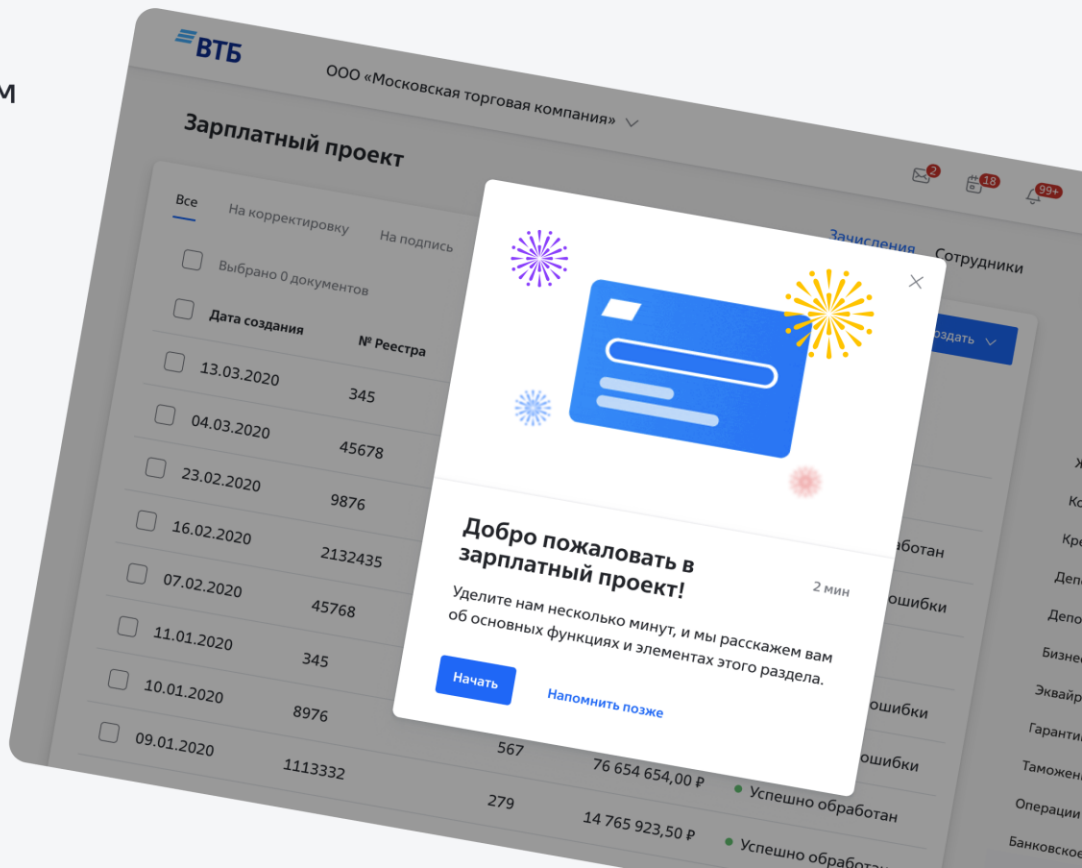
м

ВТБ

ООО «Московская торговая компания»

Зарплатный проект

2 18 99+

Все На корректировку На подпись

Зачисления Сотрудники

Выбрано 0 документов

Создать

| Дата создания | № Реестра |
|---|---|
| 13.03.2020 | 345 |
| 04.03.2020 | 45678 |
| 23.02.2020 | 9876 |
| 16.02.2020 | 2132435 |
| 07.02.2020 | 45768 |
| 11.01.2020 | 345 |
| 10.01.2020 | 8976 |
| 09.01.2020 | 1113332 |

брботан
ошибки
ошибки
ошибки
567 76 654 654,00 ₽
Успешно обработан
279 14 765 923,50 ₽
Успешно обработан

Ж
Ко
Кре
Деп
Депо
Бизне
Эквайр
Гаранти
Таможен
Операции
Банковск

Добро пожаловать в зарплатный проект!

2 мин

Уделите нам несколько минут, и мы расскажем вам об основных функциях и элементах этого раздела.

Начать

Напомнить позже